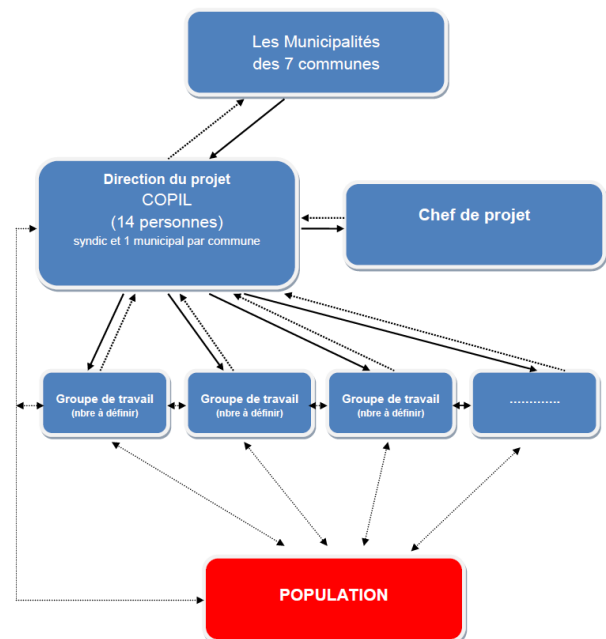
Les Municipalités
des 7 communes

Direction du projet
COPIL
(14 personnes)
syndic et 1 municipal par commune

Chef de projet

Groupe de travail
(nbre à définir)

Groupe de travail
(nbre à définir)

Groupe de travail
(nbre à définir)

............

POPULATION